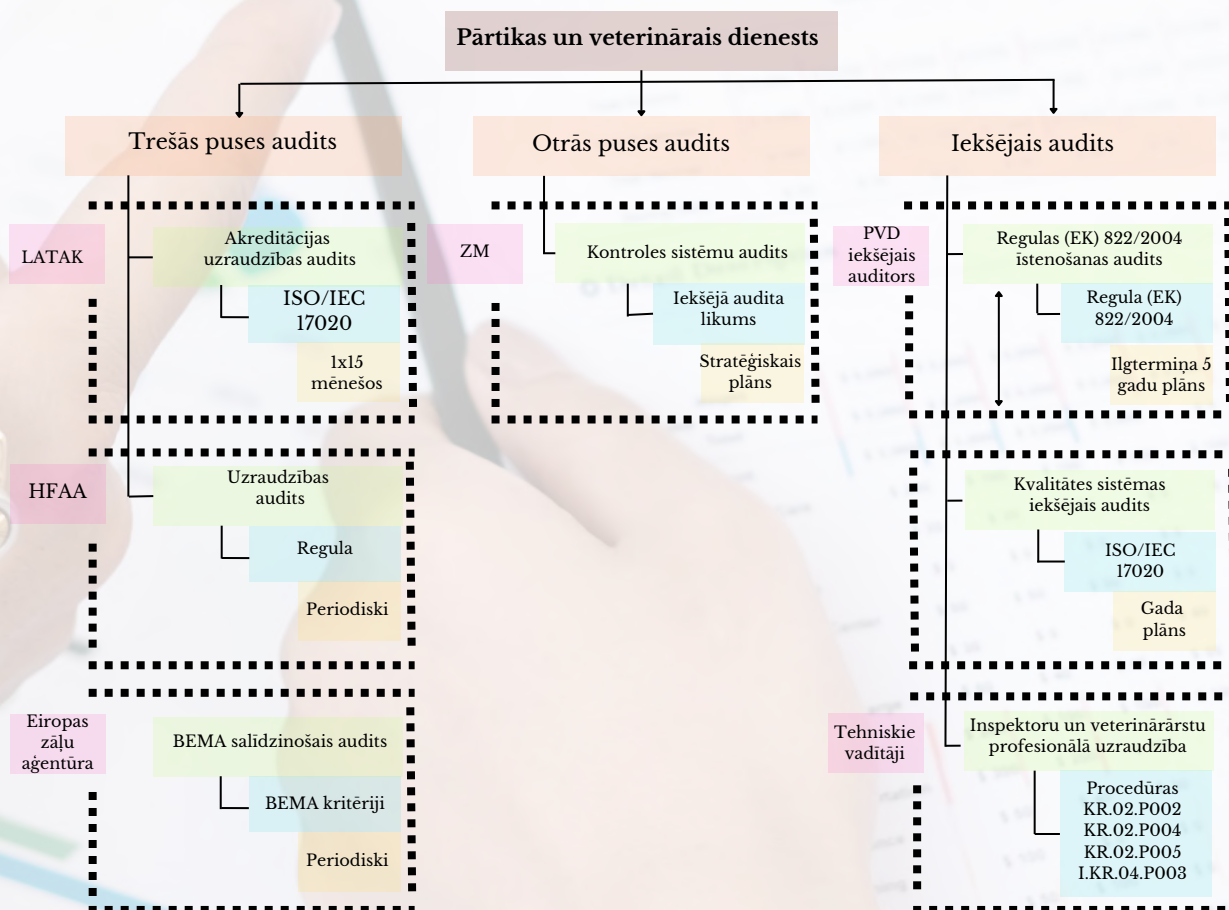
Pārtikas un veterinārais dienests

Trešās puses audits

Otrās puses audits

Iekšējais audits

LATAK

Akreditācijas uzraudzības audits

ISO/IEC 17020

1x15 mēnešos

HFAA

Uzraudzības audits

Regula

Periodiski

Eiropas zāļu aģentūra

BEMA salīdzinošais audits

BEMA kritēriji

Periodiski

ZM

Kontroles sistēmu audits

Iekšējā audita likums

Stratēģiskais plāns

PVD iekšējais auditors

Regulas (EK) 822/2004 īstenošanas audits

Regula (EK) 822/2004

Ilgtermiņa 5 gadu plāns

Kvalitātes sistēmas iekšējais audits

ISO/IEC 17020

Gada plāns

Tehniskie vadītāji

Inspektoru un veterinārārstu profesionālā uzraudzība

Procedūras KR.02.P002 KR.02.P004 KR.02.P005 I.KR.04.P003